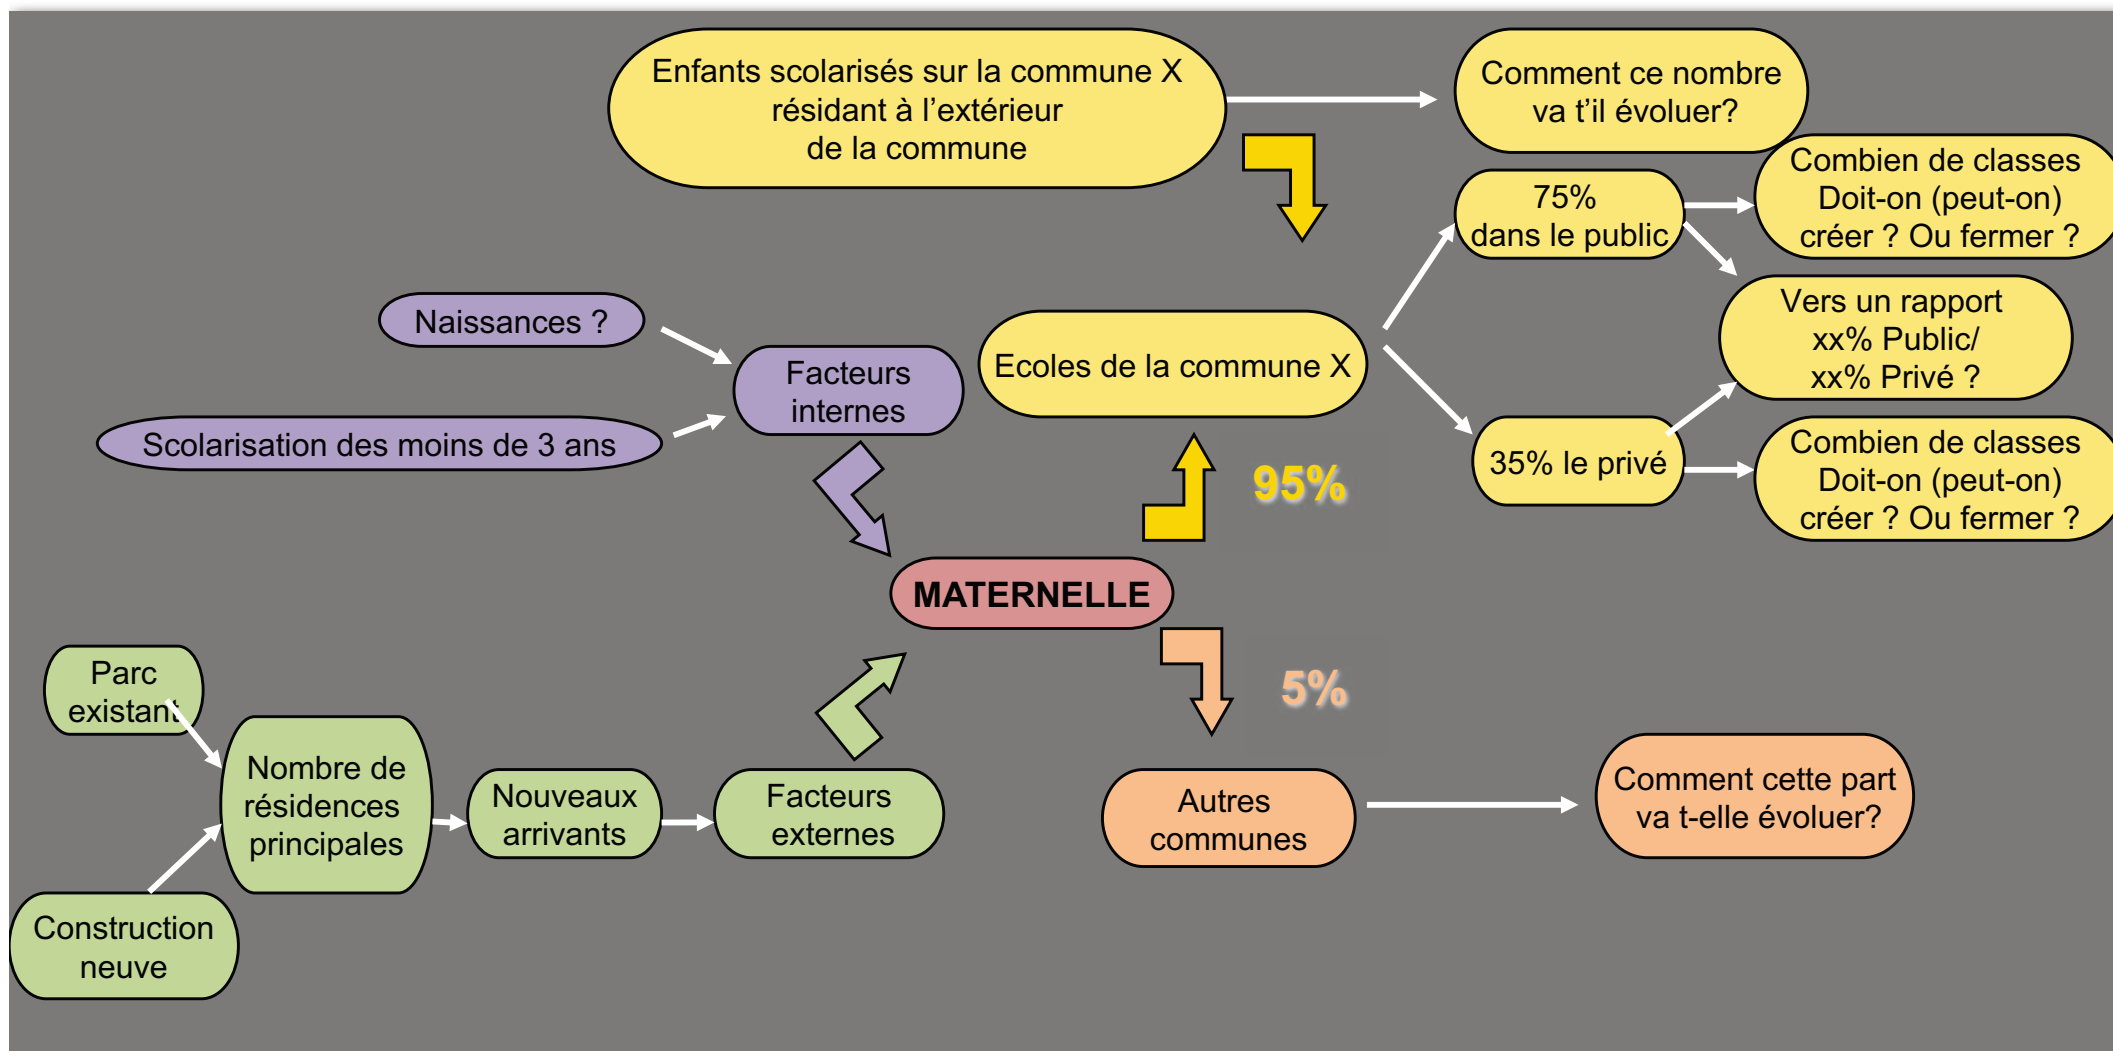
Enfants scolarisés sur la commune X résidant à l'extérieur de la commune

Comment ce nombre va t'il évoluer?

75% dans le public

Combien de classes Doit-on (peut-on) créer ? Ou fermer ?

Vers un rapport xx% Public/ xx% Privé ?

Naissances ?

Facteurs internes

Scolarisation des moins de 3 ans

Ecoles de la commune X

35% le privé

Combien de classes Doit-on (peut-on) créer ? Ou fermer ?

95%

MATERNELLE

5%

Parc existant

Nombre de résidences principales

Nouveaux arrivants

Facteurs externes

Autres communes

Comment cette part va t-elle évoluer?

Construction neuve